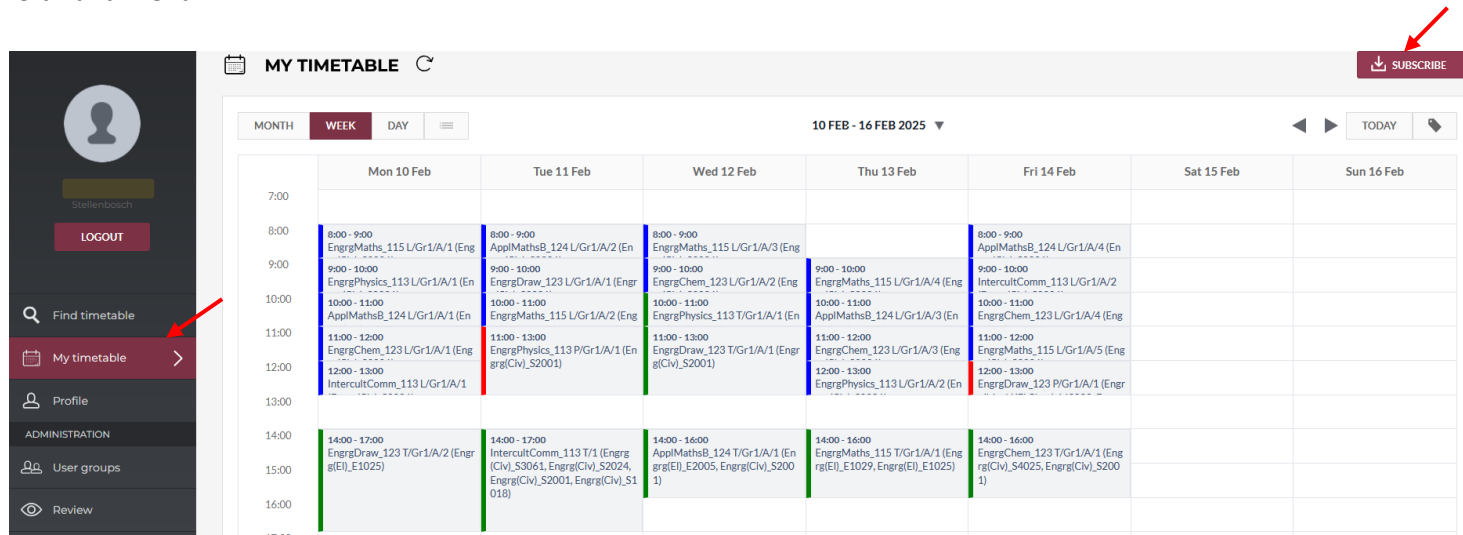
MY TIMETABLE

SUBSCRIBE

Stellenbosch

LOGOUT

Find timetable

My timetable

Profile

ADMINISTRATION

User groups

Review

MONTH WEEK DAY

10 FEB - 16 FEB 2025

TODAY

| | Mon 10 Feb | Tue 11 Feb | Wed 12 Feb | Thu 13 Feb | Fri 14 Feb | Sat 15 Feb | Sun 16 Feb |
|---|---|---|---|---|---|---|---|
| 7:00 | | | | | | | |
| 8:00 | 8:00 - 9:00 EngrgMaths_115 L/Gr1/A/1 (Eng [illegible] | 8:00 - 9:00 ApplMathsB_124 L/Gr1/A/2 (En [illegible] | 8:00 - 9:00 EngrgMaths_115 L/Gr1/A/3 (Eng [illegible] | | 8:00 - 9:00 ApplMathsB_124 L/Gr1/A/4 (En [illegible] | | |
| 9:00 | 9:00 - 10:00 EngrgPhysics_113 L/Gr1/A/1 (En | 9:00 - 10:00 EngrgDraw_123 L/Gr1/A/1 (Engr | 9:00 - 10:00 EngrgChem_123 L/Gr1/A/2 (Eng | 9:00 - 10:00 EngrgMaths_115 L/Gr1/A/4 (Eng | 9:00 - 10:00 InterculComm_113 L/Gr1/A/2 | | |
| 10:00 | 10:00 - 11:00 ApplMathsB_124 L/Gr1/A/1 (En | 10:00 - 11:00 EngrgMaths_115 L/Gr1/A/2 (Eng | 10:00 - 11:00 EngrgPhysics_113 T/Gr1/A/1 (En | 10:00 - 11:00 ApplMathsB_124 L/Gr1/A/3 (En | 10:00 - 11:00 EngrgChem_123 L/Gr1/A/4 (Eng | | |
| 11:00 | 11:00 - 12:00 EngrgChem_123 L/Gr1/A/1 (Eng | 11:00 - 13:00 EngrgPhysics_113 P/Gr1/A/1 (Engrg(Civ)_S2001) | 11:00 - 13:00 EngrgDraw_123 T/Gr1/A/1 (Engrg(Civ)_S2001) | 11:00 - 12:00 EngrgChem_123 L/Gr1/A/3 (Eng | 11:00 - 12:00 EngrgMaths_115 L/Gr1/A/5 (Eng | | |
| 12:00 | 12:00 - 13:00 InterculComm_113 L/Gr1/A/1 | | | 12:00 - 13:00 EngrgPhysics_113 L/Gr1/A/2 (En | 12:00 - 13:00 EngrgDraw_123 P/Gr1/A/1 (Engr | | |
| 13:00 | | | | | | | |
| 14:00 | 14:00 - 17:00 EngrgDraw_123 T/Gr1/A/2 (Engrg(El)_E1025) | 14:00 - 17:00 InterculComm_113 T/1 (Engrg(Civ)_S3061, Engrg(Civ)_S2024, Engrg(Civ)_S2001, Engrg(Civ)_S1018) | 14:00 - 16:00 ApplMathsB_124 T/Gr1/A/1 (Engrg(El)_E2005, Engrg(Civ)_S2001) | 14:00 - 16:00 EngrgMaths_115 T/Gr1/A/1 (Engrg(El)_E1029, Engrg(El)_E1025) | 14:00 - 16:00 EngrgChem_123 T/Gr1/A/1 (Engrg(Civ)_S4025, Engrg(Civ)_S2001) | | |
| 15:00 | | | | | | | |
| 16:00 | | | | | | | |